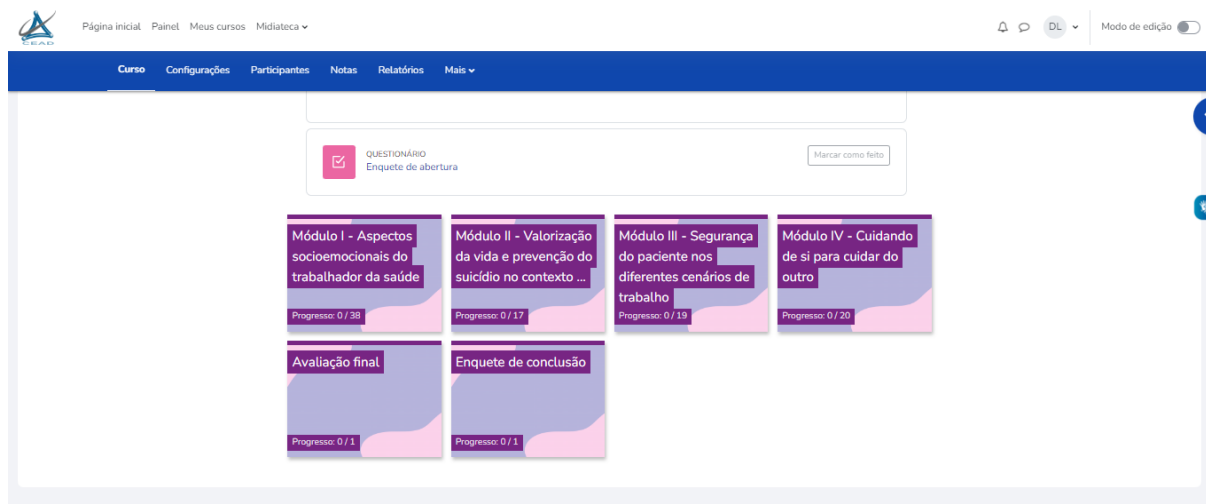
CEAD

Página inicial Painel Meus cursos Midiateca

DL

Modo de edição

Curso Configurações Participantes Notas Relatórios Mais

QUESTIONÁRIO
Enquete de abertura

Marcar como feito

Módulo I - Aspectos socioemocionais do trabalhador da saúde
Progresso: 0 / 38

Módulo II - Valorização da vida e prevenção do suicídio no contexto ...
Progresso: 0 / 17

Módulo III - Segurança do paciente nos diferentes cenários de trabalho
Progresso: 0 / 19

Módulo IV - Cuidando de si para cuidar do outro
Progresso: 0 / 20

Avaliação final
Progresso: 0 / 1

Enquete de conclusão
Progresso: 0 / 1